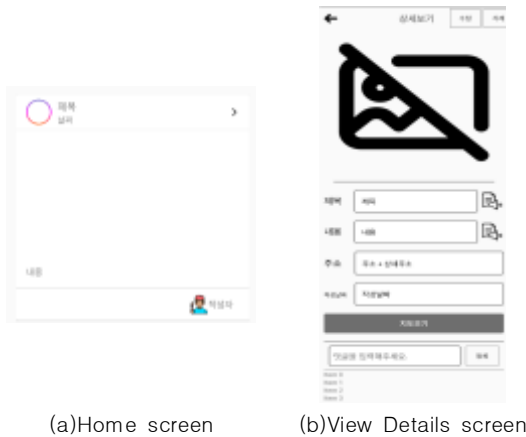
제목
날짜
>
내용
작성자

←
상세보기
수정
삭제
제목
제목
내용
내용
주소
주소 + 상세주소
작성날짜
작성날짜
지도보기
댓글을 입력해주세요.
등록
Item 0
Item 1
Item 2
Item 3

(a)Home screen
(b)View Details screen